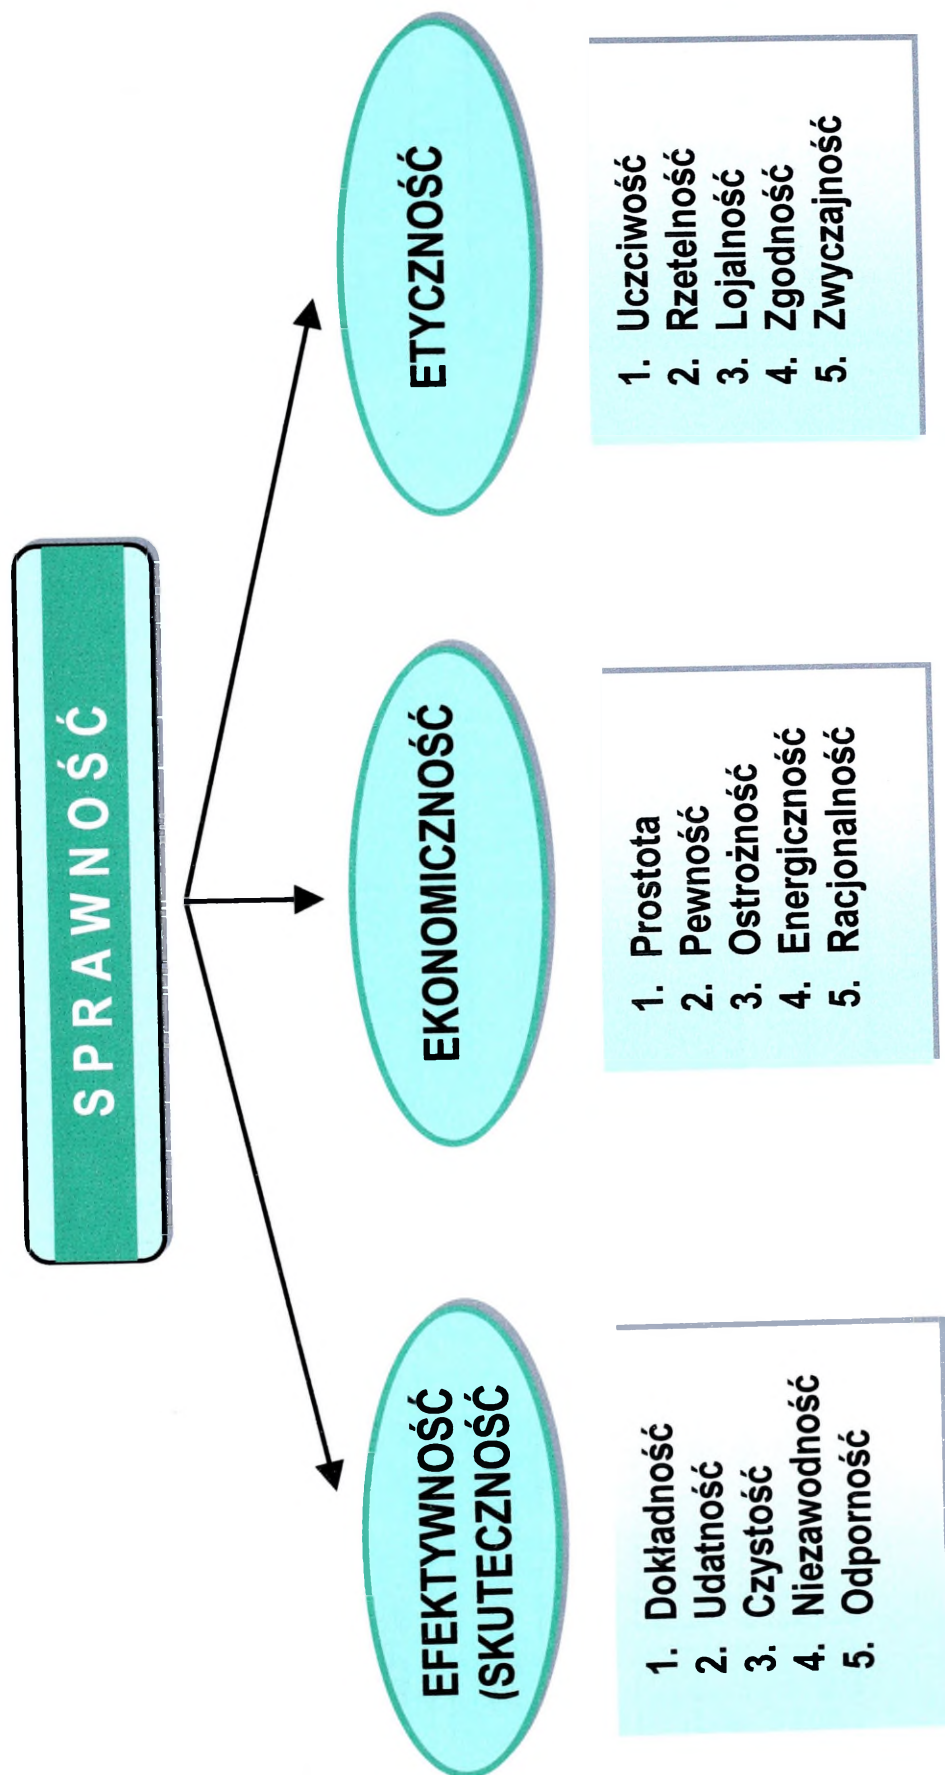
SPRAWNOŚĆ

EFEKTYWNOŚĆ (SKUTECZNOŚĆ

1. Dokładność
2. Udatność
3. Czystość
4. Niezawodność
5. Odporność

EKONOMICZNOŚĆ

1. Prostota
2. Pewność
3. Ostrożność
4. Energiczność
5. Racjonalność

ETYCZNOŚĆ

1. Uczciwość
2. Rzetelność
3. Lojalność
4. Zgodność
5. Zwyczajność